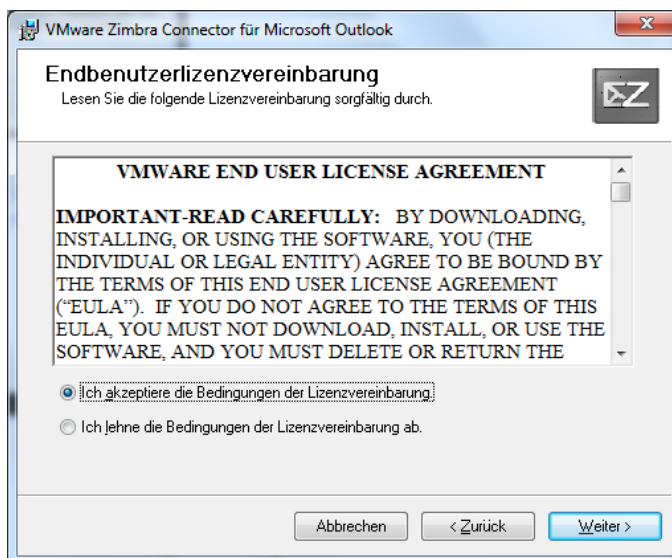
VMware Zimbra Connector für Microsoft Outlook

Endbenutzerlizenzvereinbarung
Lesen Sie die folgende Lizenzvereinbarung sorgfältig durch.

VMWARE END USER LICENSE AGREEMENT

IMPORTANT-READ CAREFULLY: BY DOWNLOADING, INSTALLING, OR USING THE SOFTWARE, YOU (THE INDIVIDUAL OR LEGAL ENTITY) AGREE TO BE BOUND BY THE TERMS OF THIS END USER LICENSE AGREEMENT ("EULA"). IF YOU DO NOT AGREE TO THE TERMS OF THIS EULA, YOU MUST NOT DOWNLOAD, INSTALL, OR USE THE SOFTWARE, AND YOU MUST DELETE OR RETURN THE

Ich akzeptiere die Bedingungen der Lizenzvereinbarung.

Ich lehne die Bedingungen der Lizenzvereinbarung ab.

Abbrechen
< Zurück
Weiter >